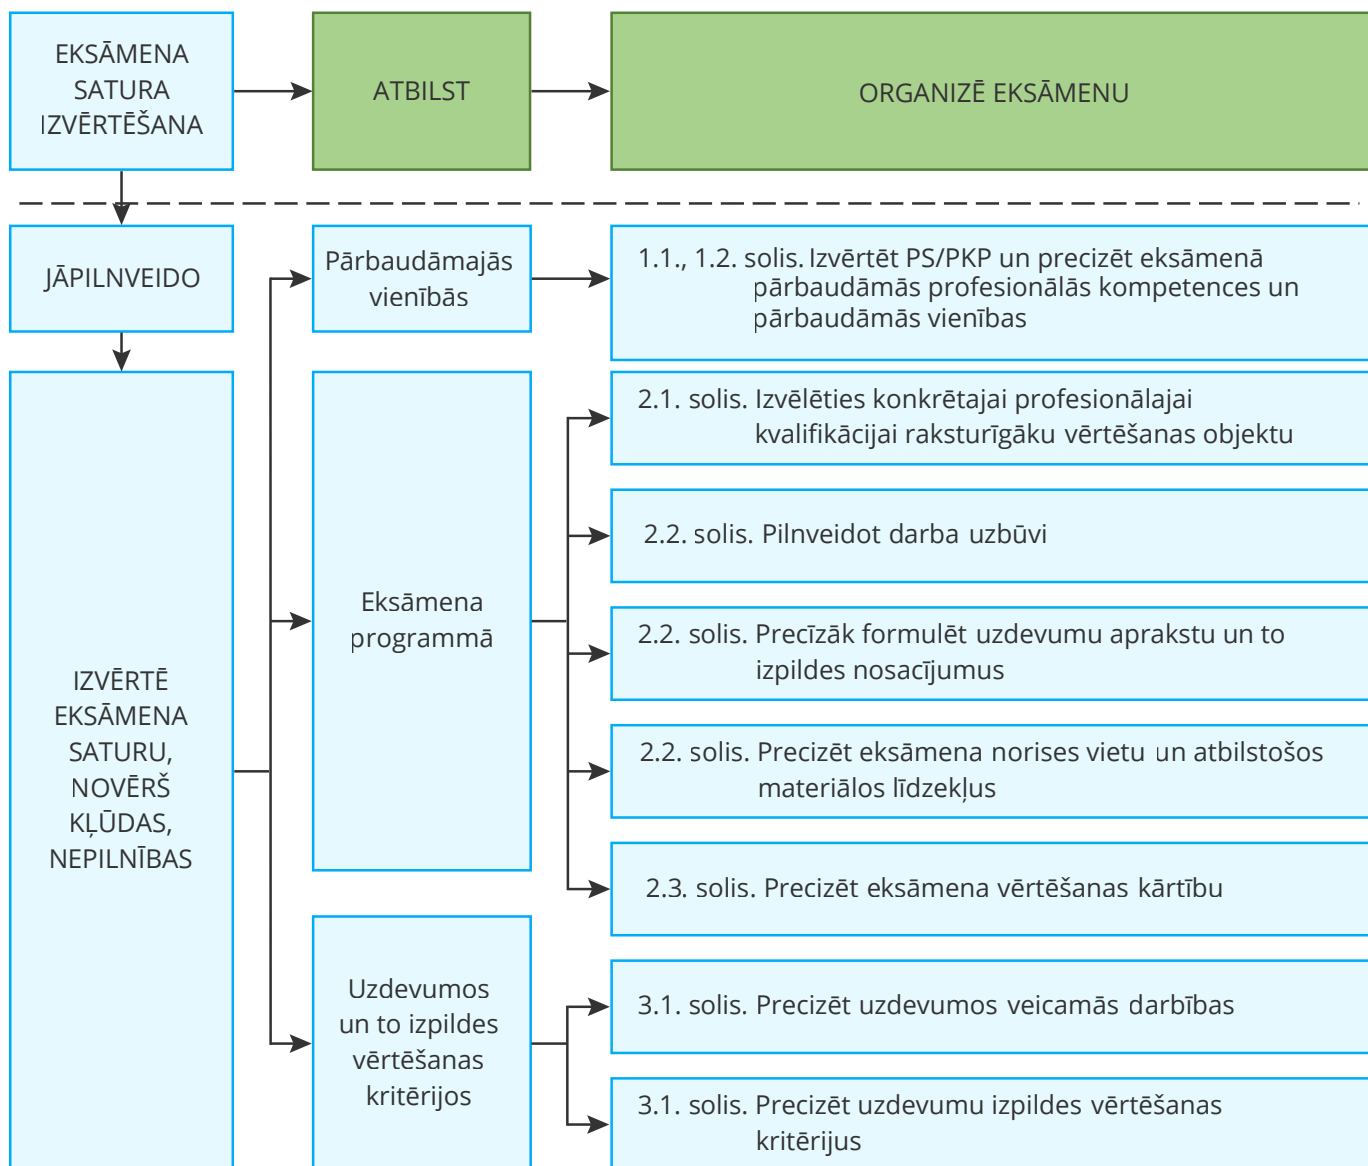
EKSĀMENA SATURA IZVĒRTĒŠANA

ATBILST

ORGANIZĒ EKSĀMENU

JĀPILNVEIDO

Pārbaudāmajās vienībās

1.1., 1.2. solis. Izvērtēt PS/PKP un precizēt eksāmenā pārbaudāmās profesionālās kompetences un pārbaudāmās vienības

IZVĒRTĒ EKSĀMENA SATURU, NOVĒRŠ KĻŪDAS, NEPILNĪBAS

Eksāmena programmā

2.1. solis. Izvēlēties konkrētajai profesionālajai kvalifikācijai raksturīgāku vērtēšanas objektu

2.2. solis. Pilnveidot darba uzbūvi

2.2. solis. Precīzāk formulēt uzdevumu aprakstu un to izpildes nosacījumus

2.2. solis. Precizēt eksāmena norises vietu un atbilstošos materiālos līdzekļus

2.3. solis. Precizēt eksāmena vērtēšanas kārtību

Uzdevumos un to izpildes vērtēšanas kritērijos

3.1. solis. Precizēt uzdevumos veicamās darbības

3.1. solis. Precizēt uzdevumu izpildes vērtēšanas kritērijus